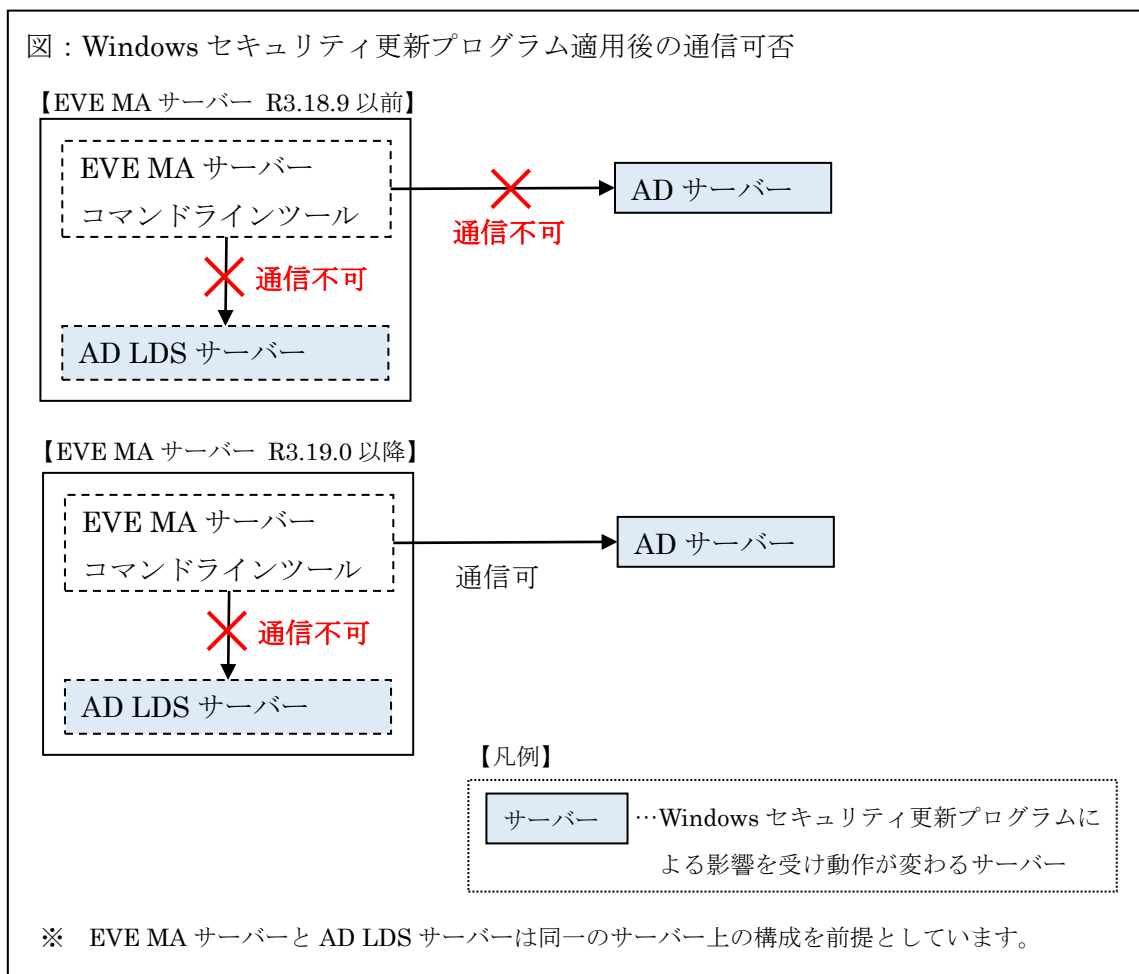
図：Windows セキュリティ更新プログラム適用後の通信可否

【EVE MA サーバー R3.18.9 以前】

EVE MA サーバー
コマンドラインツール

AD サーバー

通信不可

通信不可

AD LDS サーバー

【EVE MA サーバー R3.19.0 以降】

EVE MA サーバー
コマンドラインツール

AD サーバー

通信可

通信不可

AD LDS サーバー

【凡例】

サーバー …Windows セキュリティ更新プログラムによる影響を受け動作が変わるサーバー

※ EVE MA サーバーと AD LDS サーバーは同一のサーバー上の構成を前提としています。